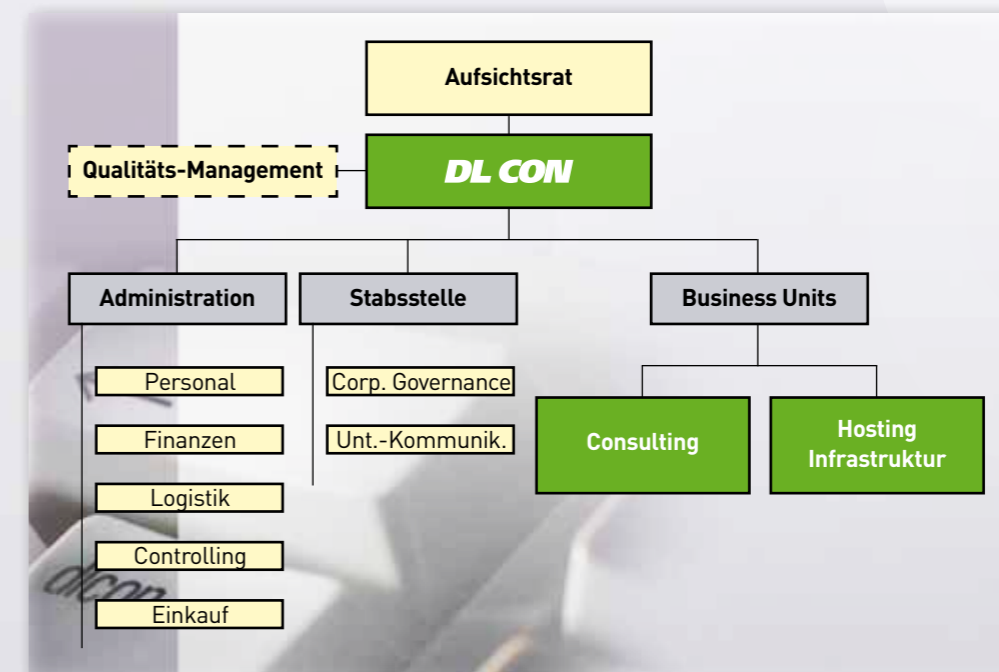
Aufsichtsrat

Qualitäts-Management

DL CON

Administration

Stabsstelle

Business Units

Personal

Finanzen

Logistik

Controlling

Einkauf

Corp. Governance

Unt.-Kommunik.

Consulting

Hosting Infrastruktur

dlcon